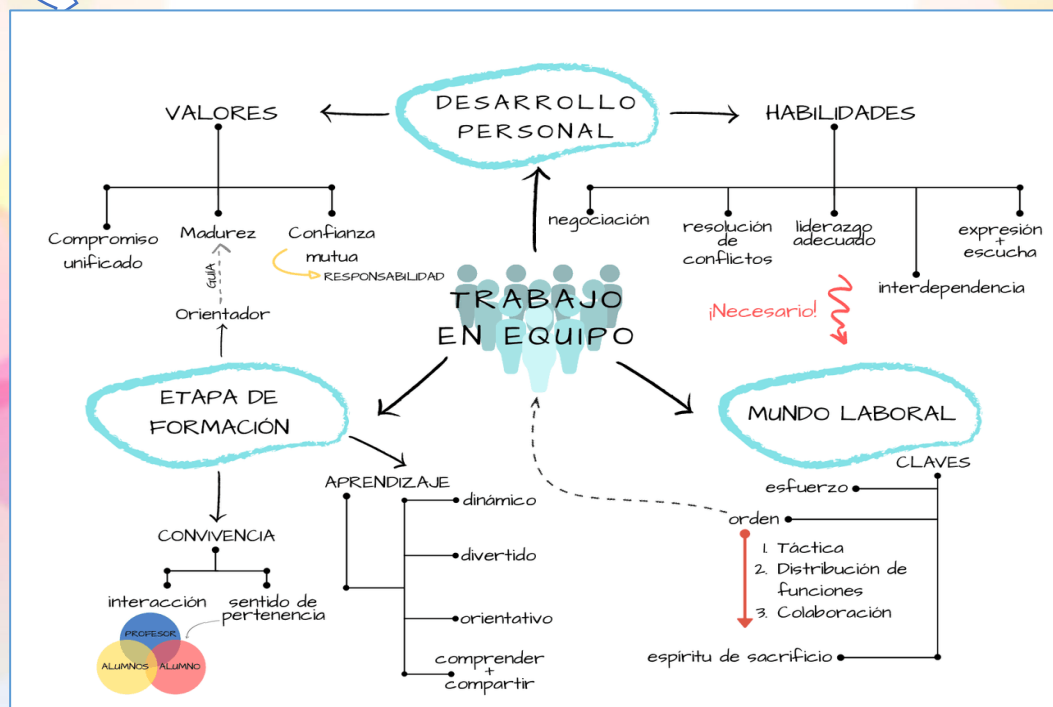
DESARROLLO PERSONAL

VALORES

Compromiso unificado

Madurez

Confianza mutua

RESPONSABILIDAD

GUÍA

Orientador

HABILIDADES

negociación

resolución de conflictos

liderazgo adecuado

interdependencia

expresión + escucha

¡Necesario!

TRABAJO EN EQUIPO

ETAPA DE FORMACIÓN

CONVIVENCIA

interacción

sentido de pertenencia

PROFESOR

ALUMNOS

ALUMNO

APRENDIZAJE

dinámico

divertido

orientativo

comprender + compartir

MUNDO LABORAL

CLAVES

esfuerzo

orden

1. Táctica
2. Distribución de funciones
3. Colaboración

espiritu de sacrificio